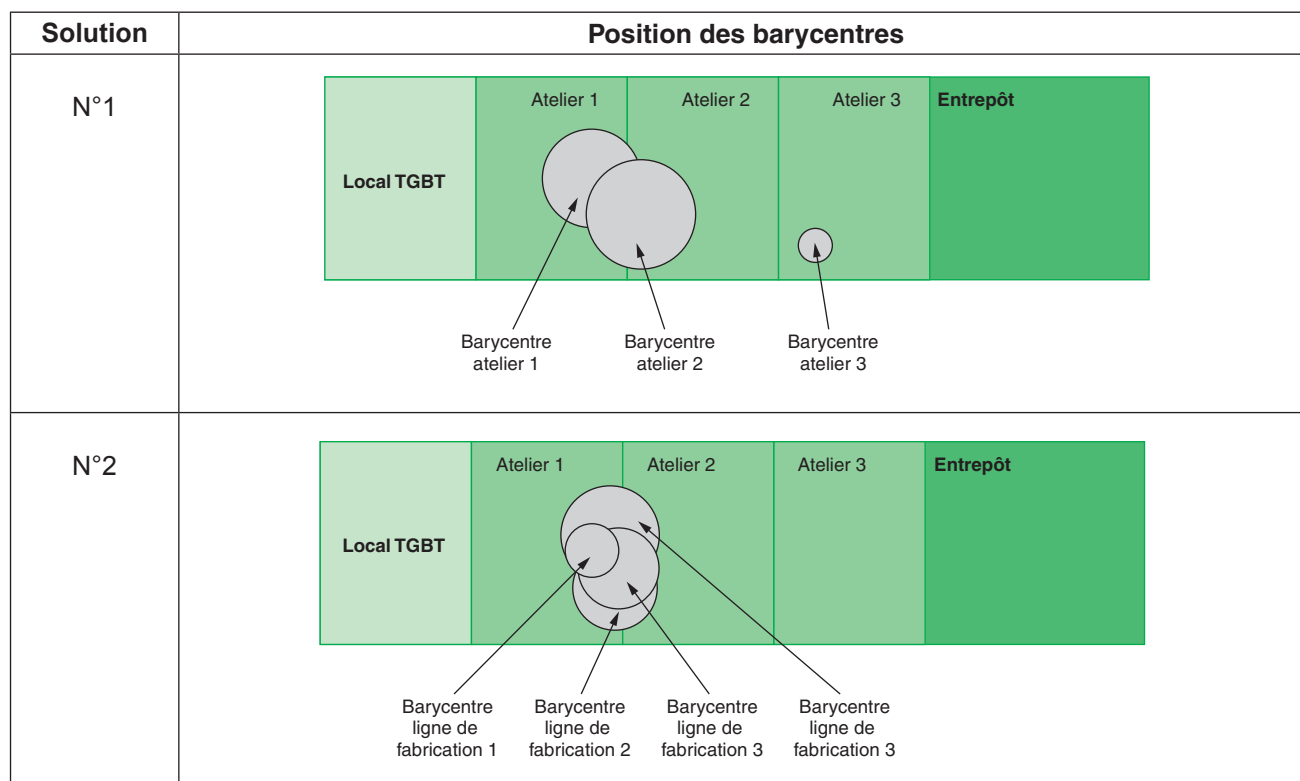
| Solution | Position des barycentres |
|---|---|
| N°1 | Local TGBT Atelier 1 Atelier 2 Atelier 3 Entrepôt Barycentre atelier 1 Barycentre atelier 2 Barycentre atelier 3 |
| N°2 | Local TGBT Atelier 1 Atelier 2 Atelier 3 Entrepôt Barycentre ligne de fabrication 1 Barycentre ligne de fabrication 2 Barycentre ligne de fabrication 3 Barycentre ligne de fabrication 3 |